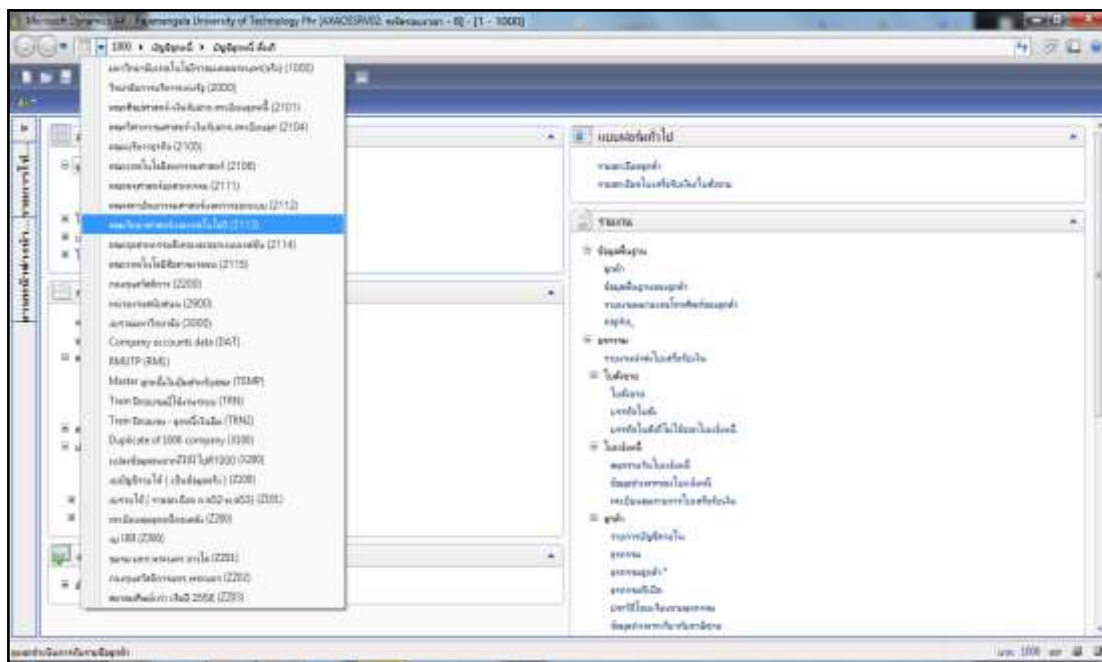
Microsoft Dynamics AX - Rajamangala University of Technology Phr [AXAOSRV02: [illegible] - 1 - [1 - 1000]]

1000 ▸ บัญชีลูกหนี้ ▸ บัญชีลูกหนี้ พื้นที่

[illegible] (1000)
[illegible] (2000)
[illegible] (2101)
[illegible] (2104)
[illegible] (2105)
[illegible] (2108)
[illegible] (2111)
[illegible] (2112)
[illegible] (2113)
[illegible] (2114)
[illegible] (2115)
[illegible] (2200)
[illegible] (2900)
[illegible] (3000)
Company accounts data (DAT)
RMUTP (RMU)
Master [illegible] (TEMP)
Train Dinamics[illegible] (TRN)
Train Dinamics - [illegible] (TRN2)
Duplicate of 1000 company (U200)
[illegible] (U280)
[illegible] (Z200)
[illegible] (Z201)
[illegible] (Z280)
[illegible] (Z300)
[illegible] (Z281)
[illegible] (Z282)
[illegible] 2558 (Z283)

แบบฟอร์มทั่วไป
รายการลูกค้า
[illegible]

รายงาน
ข้อมูลพื้นฐาน
ลูกค้า
ข้อมูลพื้นฐานของลูกค้า
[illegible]
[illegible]
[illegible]
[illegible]
ใบแจ้งหนี้
ใบแจ้งหนี้
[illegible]
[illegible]
ใบแจ้งหนี้
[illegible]
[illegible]
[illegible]
ลูกค้า
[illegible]
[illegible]
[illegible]
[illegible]
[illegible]
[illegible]

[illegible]

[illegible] 1000 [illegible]